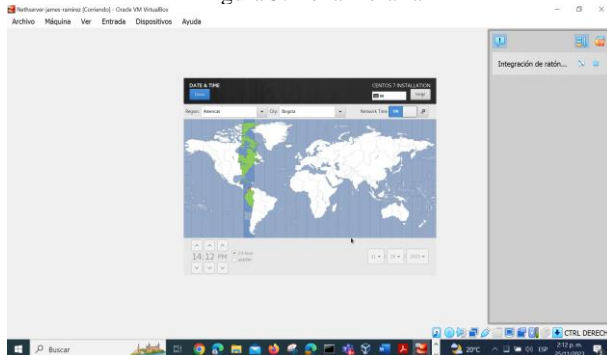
Nethserver-james ramirez [Corriendo] - Oracle VM VirtualBox
Archivo Máquina Ver Entrada Dispositivos Ayuda

Integración de ratón...

DATE & TIME
Done
CENTOS 7 INSTALLATION
Help!
Region: Americas
City: Bogota
Network Time ON

14:12 PM
24-hour
AM/PM

CTRL DERECHA
Buscar
20°C
2:12 p. m.
25/11/2023